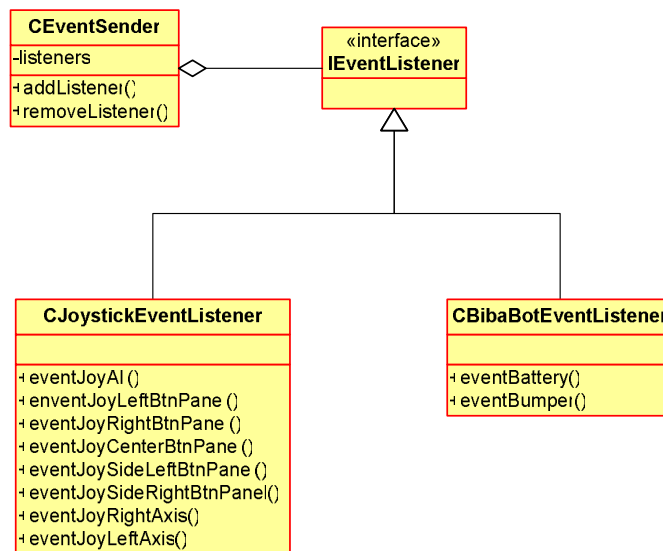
CEventSender
-listeners
+addListener()
+removeListener()

«interface»
IEventListener

CJoystickEventListener
+eventJoyAI ()
+enventJoyLeftBtnPane ()
+eventJoyRightBtnPane ()
+eventJoyCenterBtnPane ()
+eventJoySideLeftBtnPane ()
+eventJoySideRightBtnPanel()
+eventJoyRightAxis()
+eventJoyLeftAxis()

CBibaBotEventListener
+eventBattery()
+eventBumper()